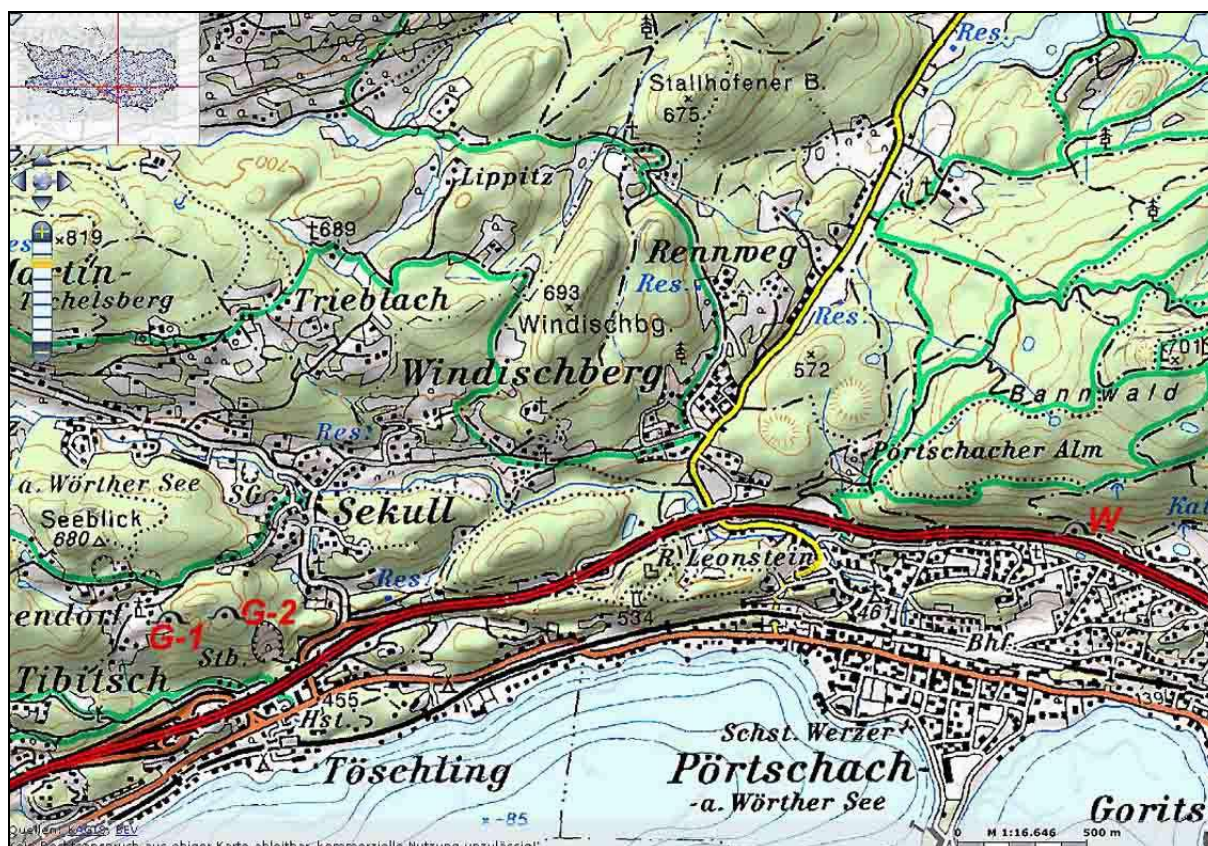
Stallhofener B.
675
705
Lippitz
Res.
×819
689
Rennweg
artin-
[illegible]chelsberg
Trieblach
693
Res.
Windischbg.
Res.
Windischberg
572
701
Bannwald
Res.
Pörtschacher Alm
a. Wörther See
SG
Seeblick
680
Sekull
W
Kat
R. Leonstein
Res.
endorf
G-1
G-2
534
461
Stb.
Bhf.
Tibitsch
455
Hst.
391
Schst. Werzer
Töschling
Pörtschach
-a. Wörther See
Gorits
-85
Quellen: KAGIS, BEV
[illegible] aus obiger Karte ableitbar, kommerzielle Nutzung unzulässig!
0
M 1:16.646
500 m